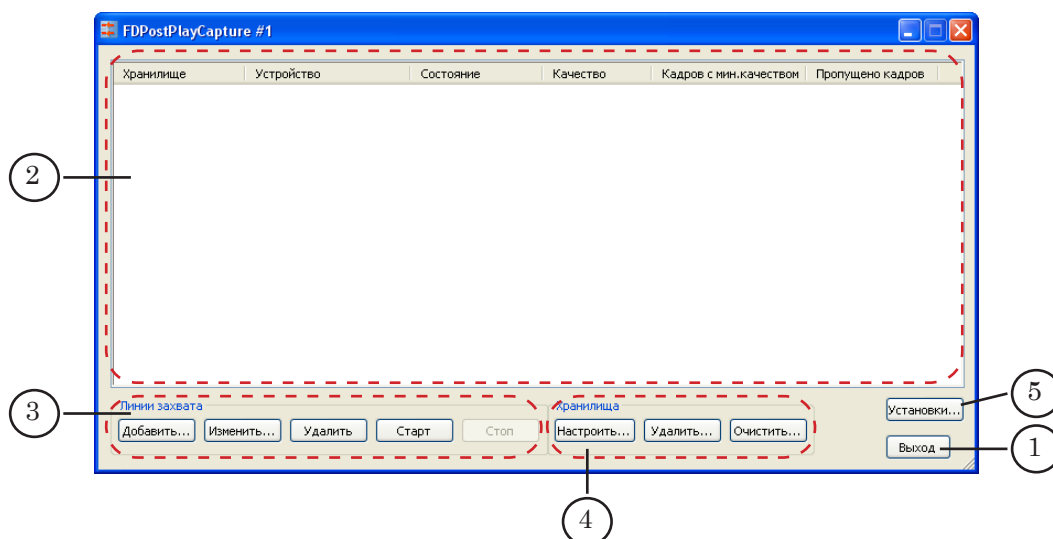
FDPostPlayCapture #1

| Хранилище | Устройство | Состояние | Качество | Кадров с мин.качеством | Пропущено кадров |
|---|---|---|---|---|---|

2

Линии захвата
Добавить... Изменить... Удалить Старт Стоп

3

Хранилища
Настроить... Удалить... Очистить...

4

Установки...

5

Выход

1